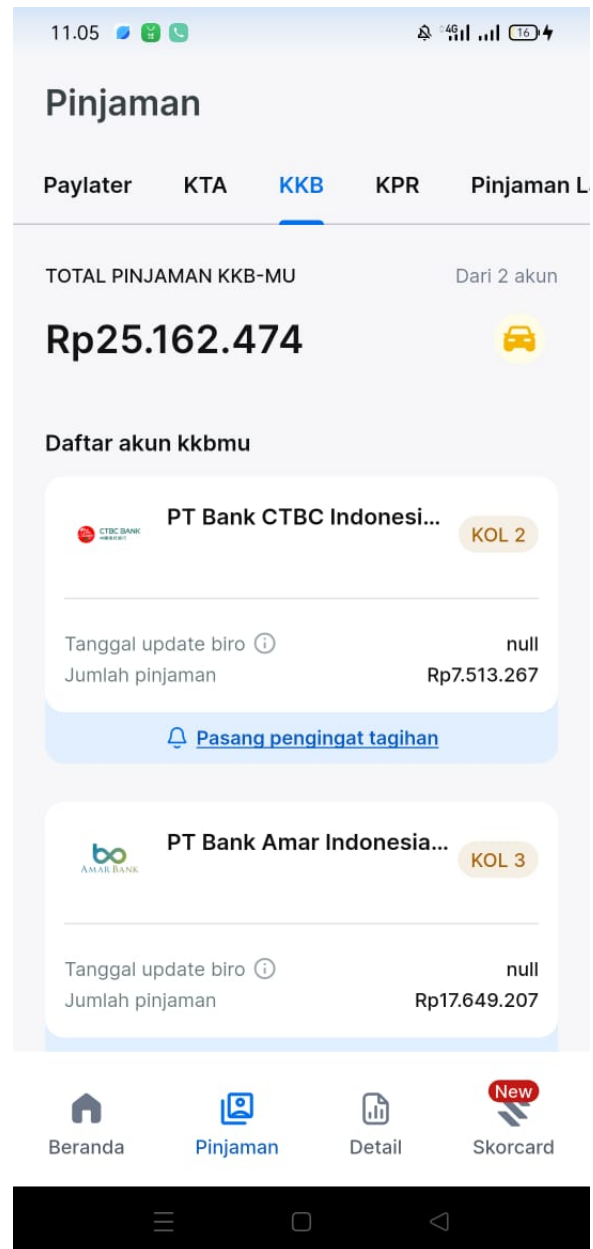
11.05 4G 16

Pinjaman

Paylater KTA KKB KPR Pinjaman L

TOTAL PINJAMAN KKB-MU Dari 2 akun

Rp25.162.474

Daftar akun kkbmu

CTBC BANK

PT Bank CTBC Indonesi... KOL 2

Tanggal update biro null

Jumlah pinjaman Rp7.513.267

Pasang pengingat tagihan

bo AMAR BANK

PT Bank Amar Indonesia... KOL 3

Tanggal update biro null

Jumlah pinjaman Rp17.649.207

Beranda Pinjaman Detail New Skorcard